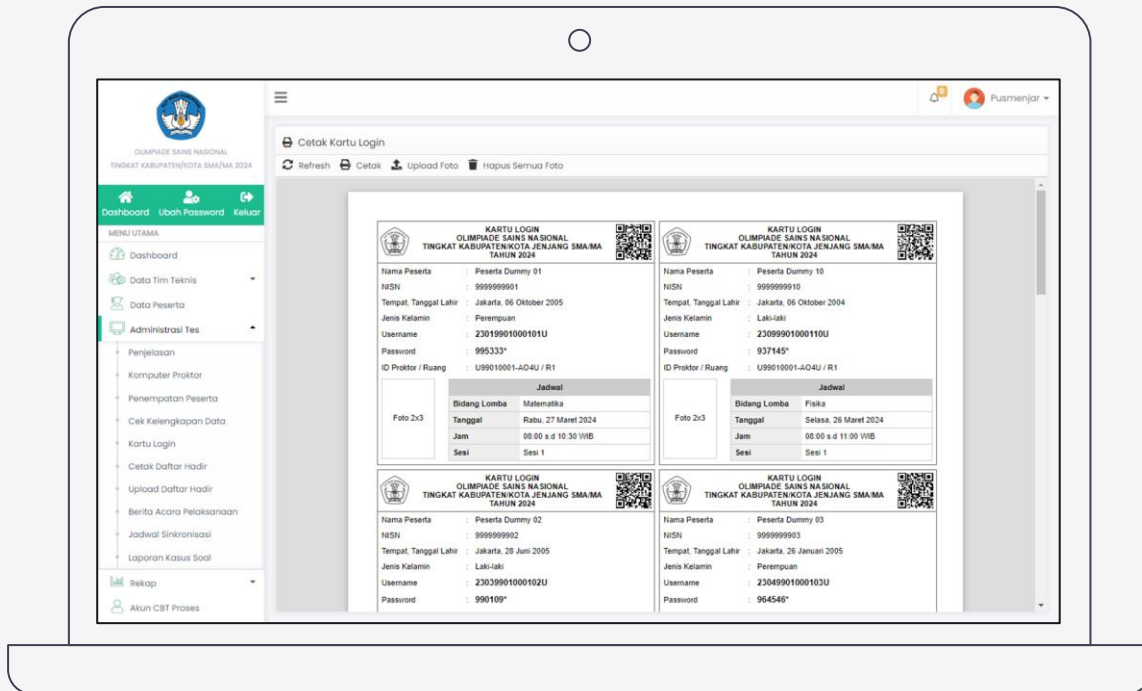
OLIMPIADE SAINS NASIONAL
TINGKAT KABUPATEN/KOTA SMA/MA 2024

Dashboard Ubah Password Keluar

MENU UTAMA
Dashboard
Data Tim Teknis
Data Peserta
Administrasi Tes
Penjelasan
Komputer Proktor
Penempatan Peserta
Cek Kelengkapan Data
Kartu Login
Cetak Daftar Hadir
Upload Daftar Hadir
Berita Acara Pelaksanaan
Jadwal Sinkronisasi
Laporan Kasus Soal
Rekap
Akun CBT Proses

0
Pusmenjar

Cetak Kartu Login
Refresh Cetak Upload Foto Hapus Semua Foto

KARTU LOGIN
OLIMPIADE SAINS NASIONAL
TINGKAT KABUPATEN/KOTA JENJANG SMA/MA
TAHUN 2024

Nama Peserta : Peserta Dummy 01
NISN : 9999999901
Tempat, Tanggal Lahir : Jakarta, 06 Oktober 2005
Jenis Kelamin : Perempuan
Username : 23019901000101U
Password : 995333*
ID Proktor / Ruang : U99010001-AO4U / R1

Foto 2x3

| Jadwal | |
|---|---|
| Bidang Lomba | Matematika |
| Tanggal | Rabu, 27 Maret 2024 |
| Jam | 08:00 s.d 10:30 WIB |
| Sesi | Sesi 1 |

KARTU LOGIN
OLIMPIADE SAINS NASIONAL
TINGKAT KABUPATEN/KOTA JENJANG SMA/MA
TAHUN 2024

Nama Peserta : Peserta Dummy 10
NISN : 9999999910
Tempat, Tanggal Lahir : Jakarta, 06 Oktober 2004
Jenis Kelamin : Laki-laki
Username : 23099901000110U
Password : 937145*
ID Proktor / Ruang : U99010001-AO4U / R1

Foto 2x3

| Jadwal | |
|---|---|
| Bidang Lomba | Fisika |
| Tanggal | Selasa, 26 Maret 2024 |
| Jam | 08:00 s.d 11:00 WIB |
| Sesi | Sesi 1 |

KARTU LOGIN
OLIMPIADE SAINS NASIONAL
TINGKAT KABUPATEN/KOTA JENJANG SMA/MA
TAHUN 2024

Nama Peserta : Peserta Dummy 02
NISN : 9999999902
Tempat, Tanggal Lahir : Jakarta, 28 Juni 2005
Jenis Kelamin : Laki-laki
Username : 23039901000102U
Password : 990109*

KARTU LOGIN
OLIMPIADE SAINS NASIONAL
TINGKAT KABUPATEN/KOTA JENJANG SMA/MA
TAHUN 2024

Nama Peserta : Peserta Dummy 03
NISN : 9999999903
Tempat, Tanggal Lahir : Jakarta, 26 Januari 2005
Jenis Kelamin : Perempuan
Username : 23049901000103U
Password : 964546*